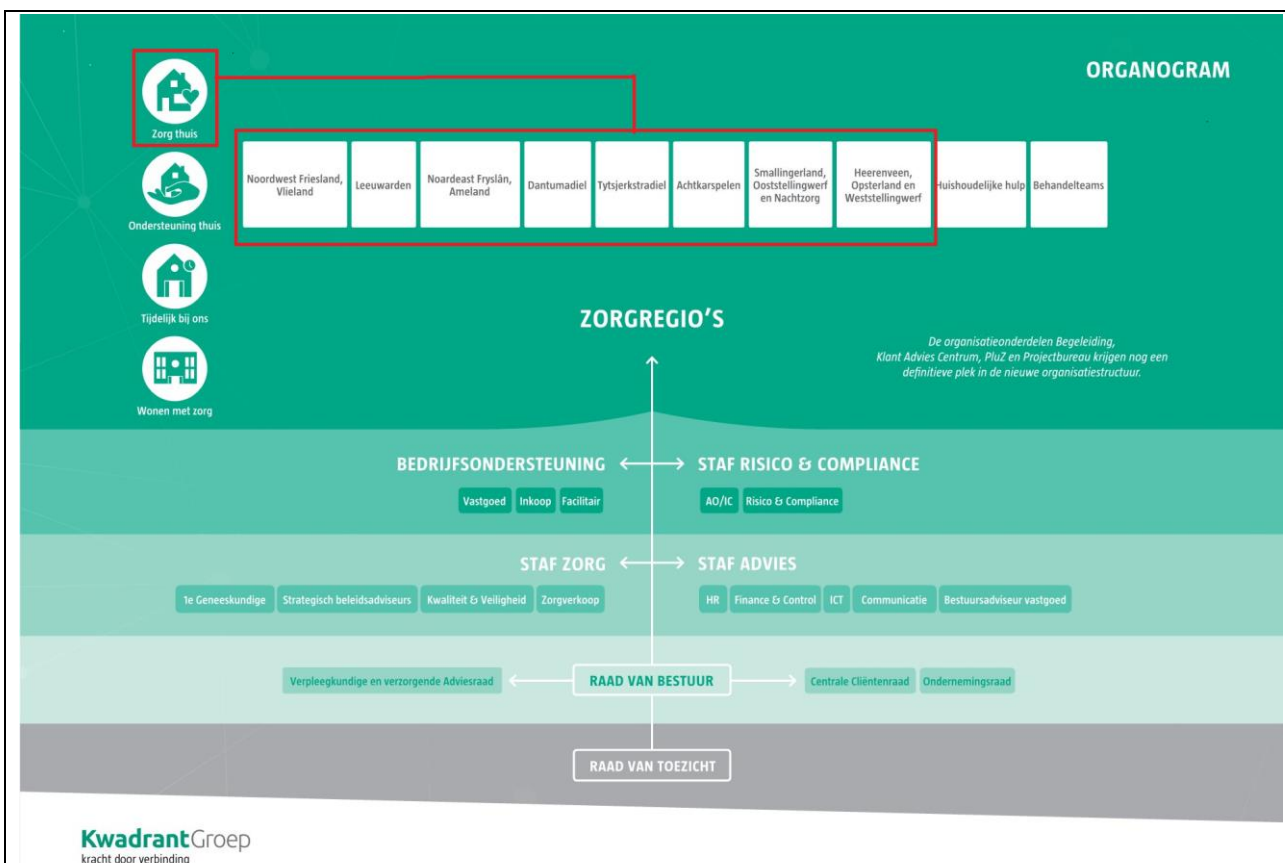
ORGANOGRAM

Zorg thuis

Ondersteuning thuis

Tijdelijk bij ons

Wonen met zorg

| Noordwest Friesland, Vlieland | Leeuwarden | Noardeast Fryslân, Ameland | Dantumadiel | Tytsjerksteradiel | Achtkarspelen | Smallingerland, Ooststellingwerf en Nachtzorg | Heerenveen, Opsterland en Weststellingwerf | Huishoudelijke hulp | Behandelteams |
|---|---|---|---|---|---|---|---|---|---|

ZORGREGIO'S

De organisatieonderdelen Begeleiding, Klant Advies Centrum, PluZ en Projectbureau krijgen nog een definitieve plek in de nieuwe organisatiestructuur.

BEDRIJFSONDERSTEUNING

Vastgoed | Inkoop | Facilitair

STAF RISICO & COMPLIANCE

AO/IC | Risico & Compliance

STAF ZORG

1e Geneeskundige | Strategisch beleidsadviseurs | Kwaliteit & Veiligheid | Zorgverkoop

STAF ADVIES

HR | Finance & Control | ICT | Communicatie | Bestuursadviseur vastgoed

Verpleegkundige en verzorgende Adviesraad

RAAD VAN BESTUUR

Centrale Cliëntenraad | Ondernemingsraad

RAAD VAN TOEZICHT

KwadrantGroep
kracht door verbinding